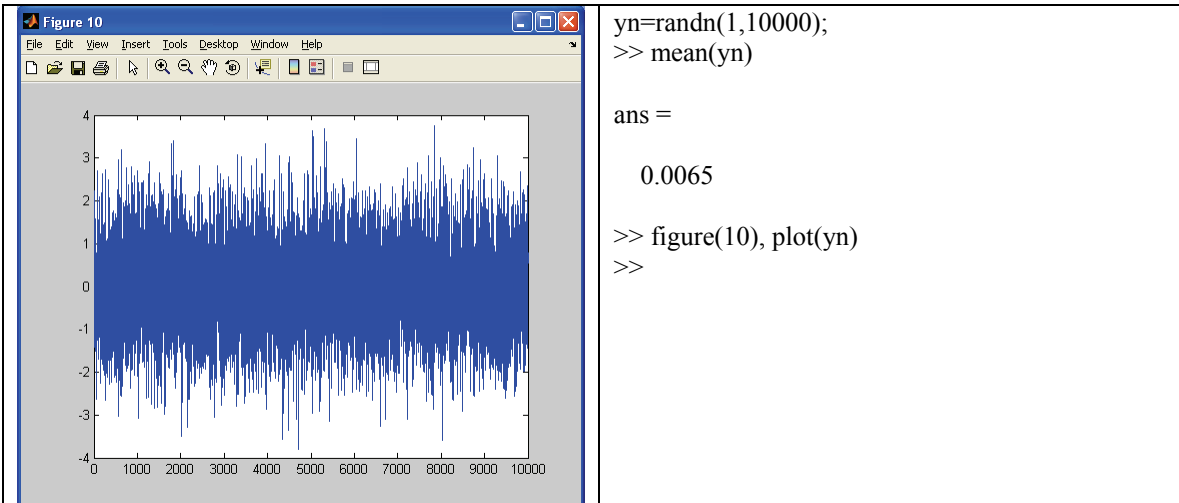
Figure 10

File Edit View Insert Tools Desktop Window Help

4
3
2
1
0
-1
-2
-3
-4

0 1000 2000 3000 4000 5000 6000 7000 8000 9000 10000

yn=randn(1,10000);
>> mean(yn)

ans =

0.0065

>> figure(10), plot(yn)
>>